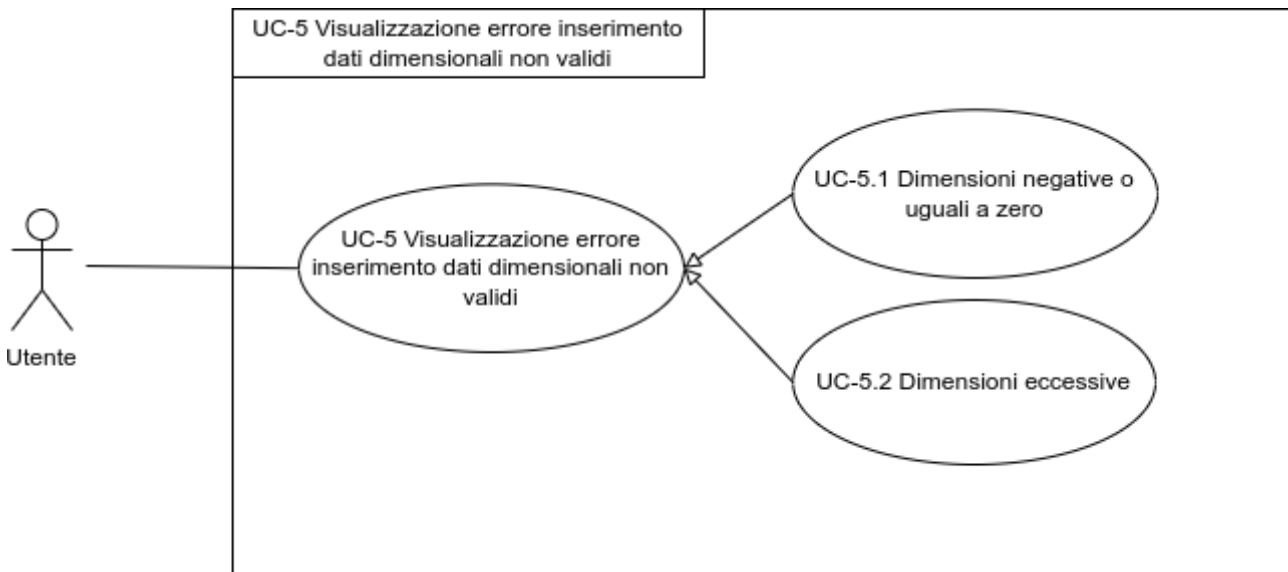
UC-5 Visualizzazione errore inserimento dati dimensionali non validi

Utente

UC-5 Visualizzazione errore inserimento dati dimensionali non validi

UC-5.1 Dimensioni negative o uguali a zero

UC-5.2 Dimensioni eccessive